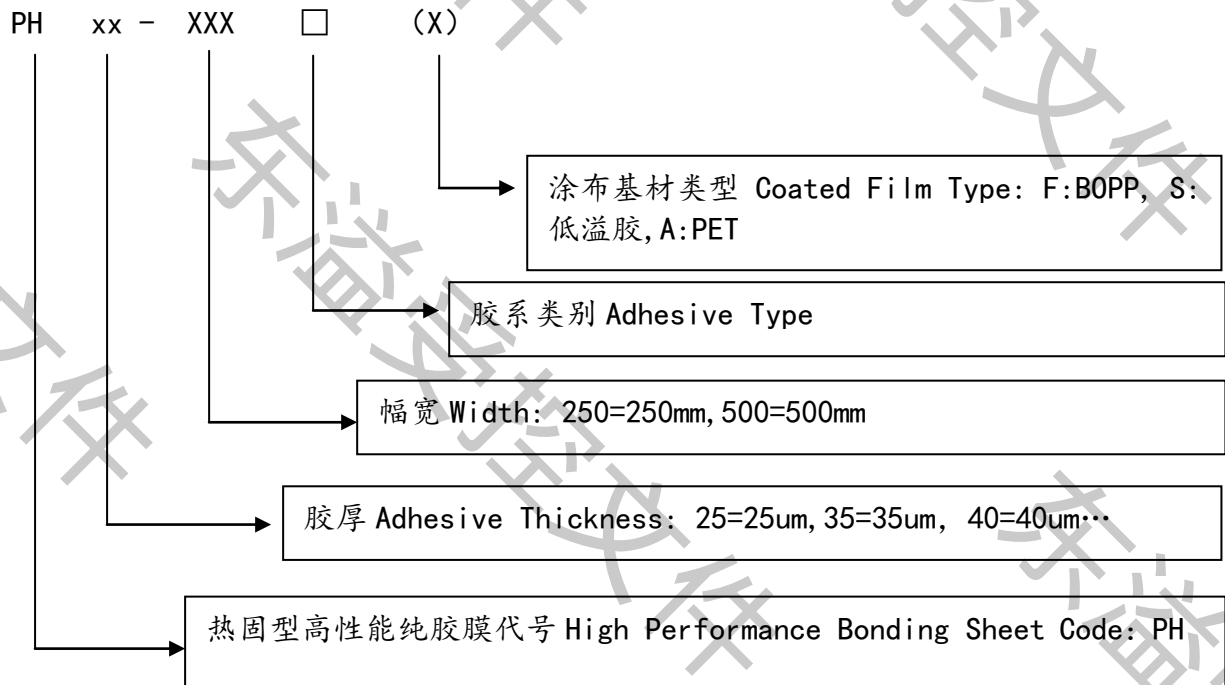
PH xx - XXX □ (X)

涂布基材类型 Coated Film Type: F:BOPP, S:低溢胶,A:PET

胶系类别 Adhesive Type

幅宽 Width: 250=250mm,500=500mm

胶厚 Adhesive Thickness: 25=25um,35=35um, 40=40um…

热固型高性能纯胶膜代号 High Performance Bonding Sheet Code: PH

东溢受控文件 东溢受控文件 东溢受控文件